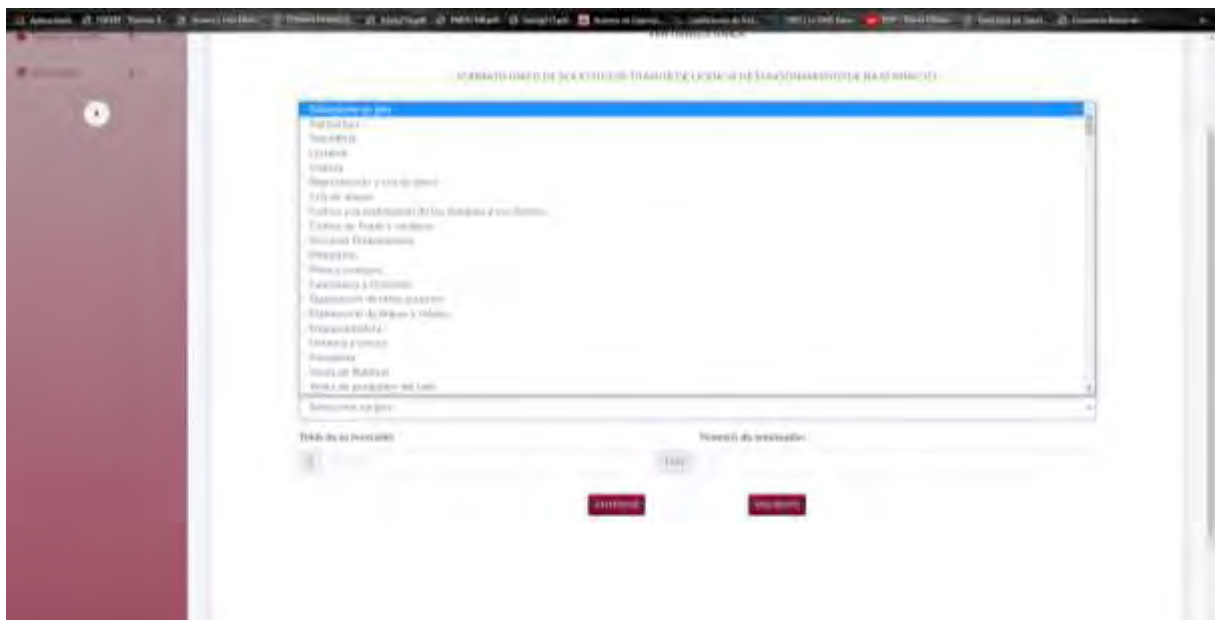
FORMATO ÚNICO DE SOLICITUD DE TRÁMITE DE LICENCIA DE FUNCIONAMIENTO DE BAJO IMPACTO

Seleccione un giro
Panadería
Tortillería
Lavandería
Librería
Papelería
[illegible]
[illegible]
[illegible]
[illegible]
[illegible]
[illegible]
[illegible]
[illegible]
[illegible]
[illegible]
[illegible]
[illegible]
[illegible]
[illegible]
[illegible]
Venta de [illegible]

Seleccione un giro

Fecha de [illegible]
Número de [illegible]

ANTERIOR
SIGUIENTE